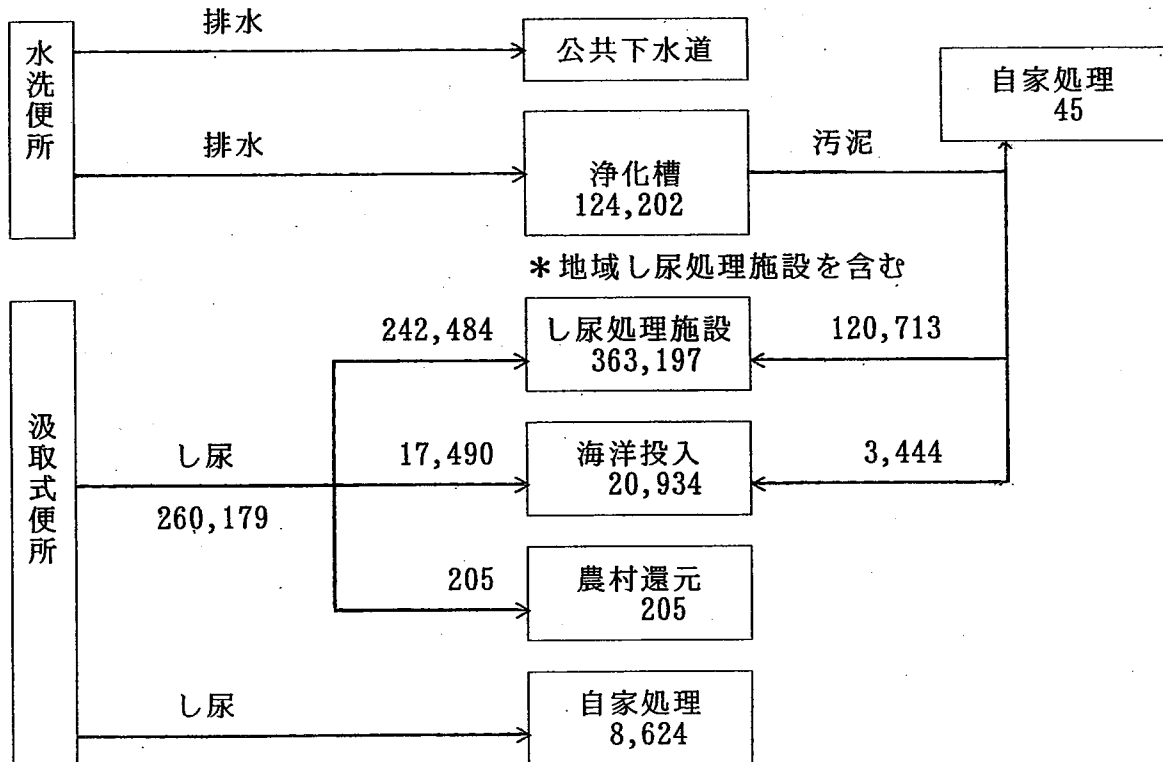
水洗便所

排水

公共下水道

排水

浄化槽
124,202

汚泥

自家処理
45

＊地域し尿処理施設を含む

汲取式便所

242,484

し尿処理施設
363,197

120,713

し尿

17,490

海洋投入
20,934

3,444

260,179

205

農村還元
205

し尿

自家処理
8,624